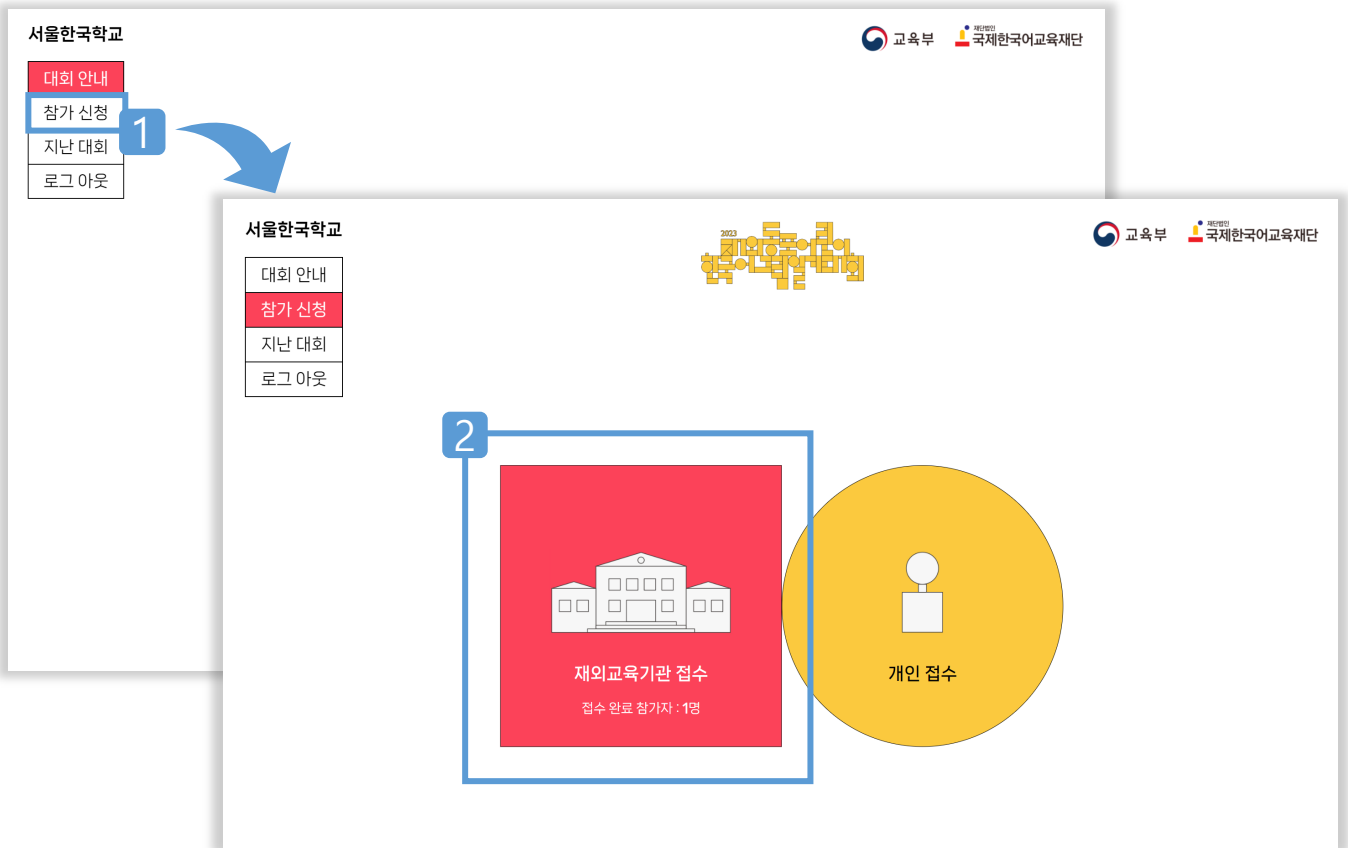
서울한국학교

대회 안내
참가 신청
지난 대회
로그 아웃

1

교육부
재단법인 국제한국어교육재단

서울한국학교

2023 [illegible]

교육부
재단법인 국제한국어교육재단

대회 안내
참가 신청
지난 대회
로그 아웃

2

재외교육기관 접수
접수 완료 참가자 : 1명

개인 접수